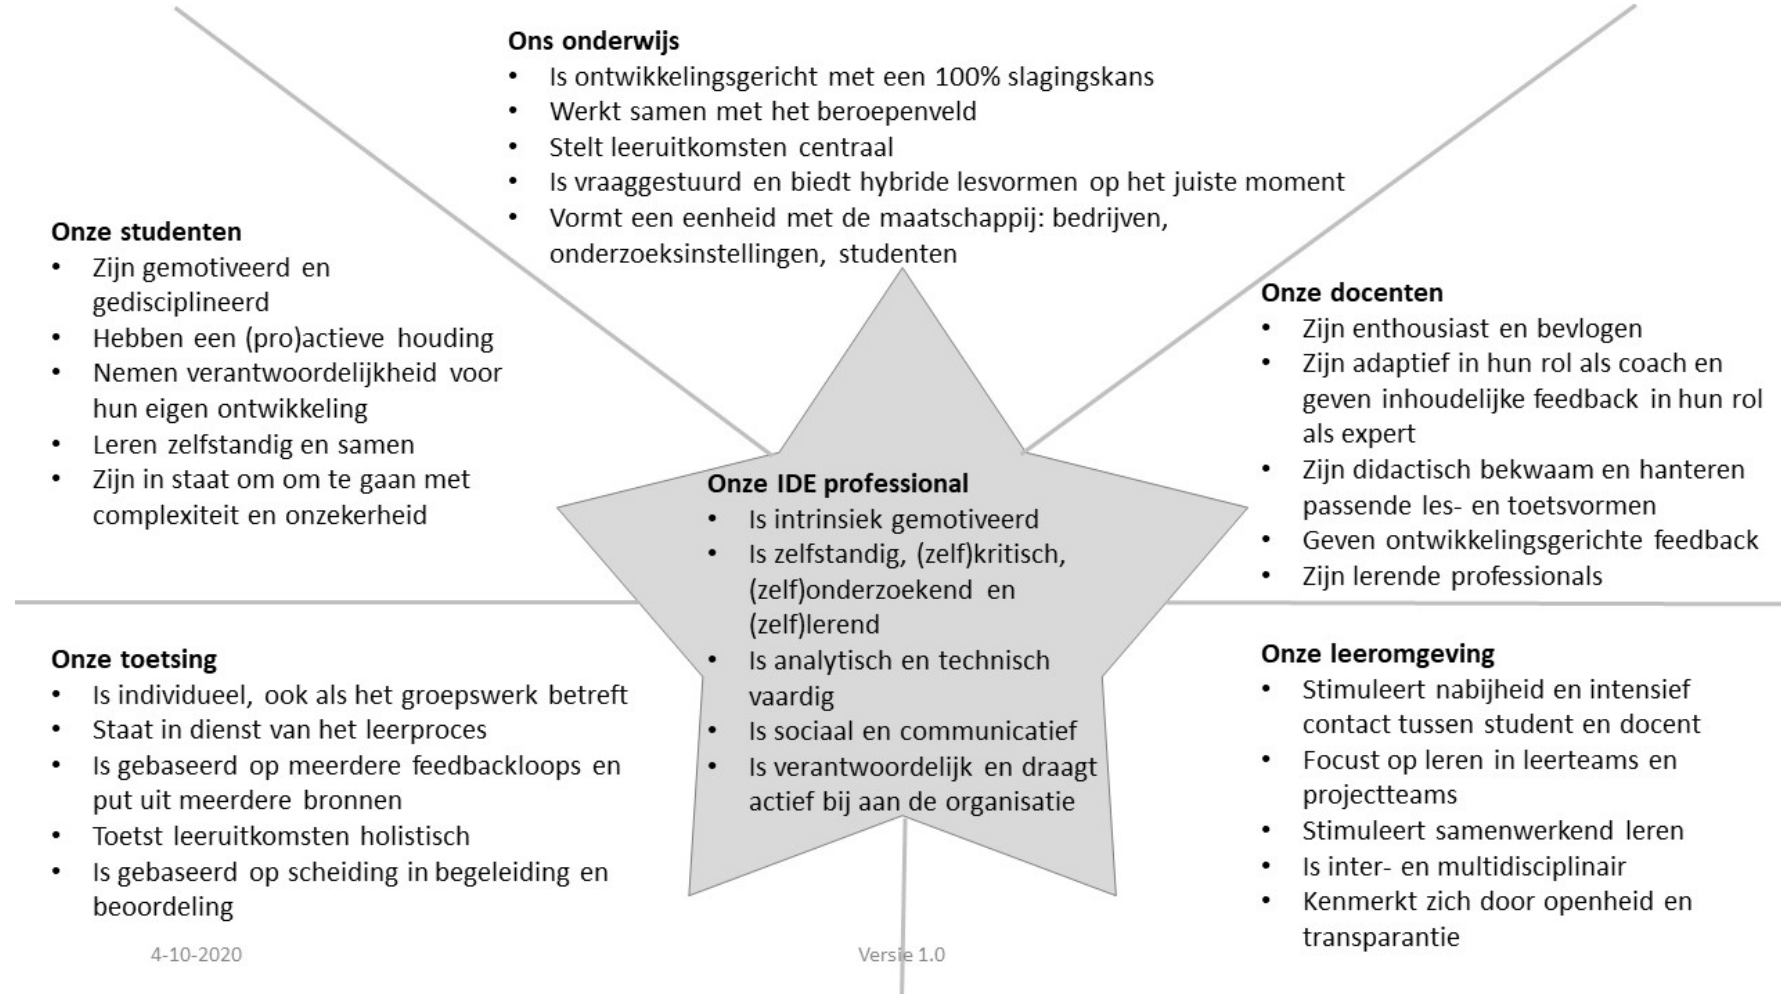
**Ons onderwijs**
- Is ontwikkelingsgericht met een 100% slagingskans
- Werkt samen met het beroepenveld
- Stelt leeruitkomsten centraal
- Is vraaggestuurd en biedt hybride lesvormen op het juiste moment
- Vormt een eenheid met de maatschappij: bedrijven, onderzoeksinstellingen, studenten

**Onze studenten**
- Zijn gemotiveerd en gedisciplineerd
- Hebben een (pro)actieve houding
- Nemen verantwoordelijkheid voor hun eigen ontwikkeling
- Leren zelfstandig en samen
- Zijn in staat om om te gaan met complexiteit en onzekerheid

**Onze docenten**
- Zijn enthousiast en bevlogen
- Zijn adaptief in hun rol als coach en geven inhoudelijke feedback in hun rol als expert
- Zijn didactisch bekwaam en hanteren passende les- en toetsvormen
- Geven ontwikkelingsgerichte feedback
- Zijn lerende professionals

**Onze IDE professional**
- Is intrinsiek gemotiveerd
- Is zelfstandig, (zelf)kritisch, (zelf)onderzoekend en (zelf)lerend
- Is analytisch en technisch vaardig
- Is sociaal en communicatief
- Is verantwoordelijk en draagt actief bij aan de organisatie

**Onze toetsing**
- Is individueel, ook als het groepswerk betreft
- Staat in dienst van het leerproces
- Is gebaseerd op meerdere feedbackloops en put uit meerdere bronnen
- Toetst leeruitkomsten holistisch
- Is gebaseerd op scheiding in begeleiding en beoordeling

**Onze leeromgeving**
- Stimuleert nabijheid en intensief contact tussen student en docent
- Focust op leren in leerteams en projectteams
- Stimuleert samenwerkend leren
- Is inter- en multidisciplinair
- Kenmerkt zich door openheid en transparantie

4-10-2020

Versie 1.0